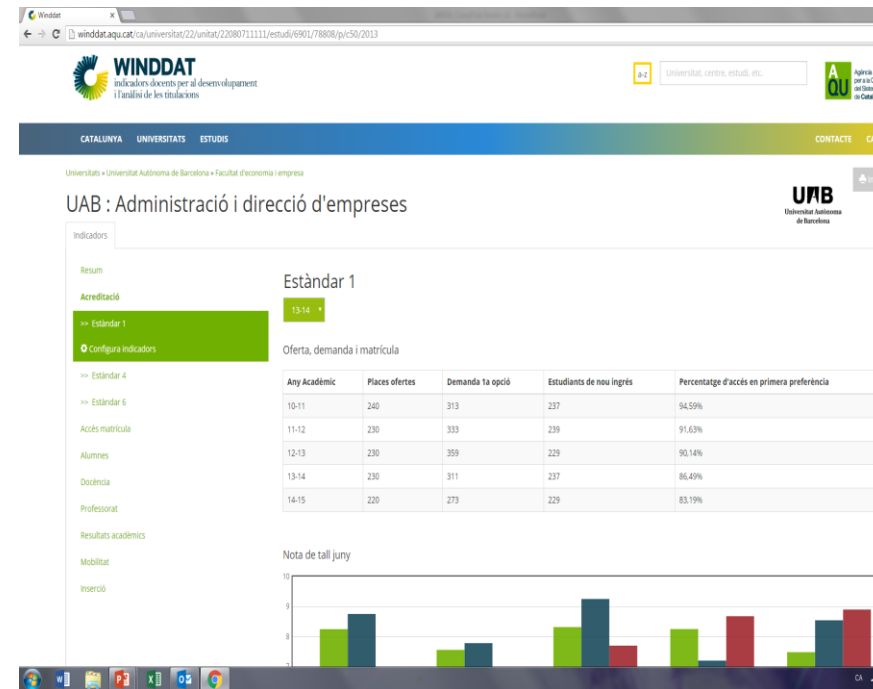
Winddat

winddat.aqu.cat/ca/universitat/22/unitat/22080711111/estudi/6901/78808/p/c50/2013

WINDDAT
indicadors docents per al desenvolupament i l'anàlisi de les titulacions

a-z

Universitat, centre, estudi, etc.

AQU
Agència per a la Qualitat del Sistema Universitari de Catalunya

CATALUNYA UNIVERSITATS ESTUDIS

CONTACTE

Universitats » Universitat Autònoma de Barcelona » Facultat d'economia i empresa

UAB : Administració i direcció d'empreses

UAB
Universitat Autònoma de Barcelona

Indicadors

Resum
Acreditació
>> Estàndar 1
Configura indicadors
>> Estàndar 4
>> Estàndar 6
Accés matrícula
Alumnes
Docència
Professorat
Resultats acadèmics
Mobilitat
Inserció

Estàndar 1

13-14

Oferta, demanda i matrícula

| Any Acadèmic | Places ofertes | Demanda 1a opció | Estudiants de nou ingrés | Percentatge d'accés en primera preferència |
|---|---|---|---|---|
| 10-11 | 240 | 313 | 237 | 94,59% |
| 11-12 | 230 | 333 | 239 | 91,63% |
| 12-13 | 230 | 359 | 229 | 90,14% |
| 13-14 | 230 | 311 | 237 | 86,49% |
| 14-15 | 220 | 273 | 229 | 83,19% |

Nota de tall juny

10
9
8
7

CA